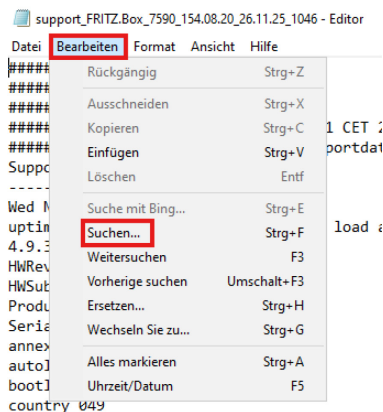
support_FRITZ.Box_7590_154.08.20_26.11.25_1046 - Editor

Datei Bearbeiten Format Ansicht Hilfe

Rückgängig Strg+Z
Ausschneiden Strg+X
Kopieren Strg+C
Einfügen Strg+V
Löschen Entf
Suche mit Bing... Strg+E
Suchen... Strg+F
Weitersuchen F3
Vorherige suchen Umschalt+F3
Ersetzen... Strg+H
Wechseln Sie zu... Strg+G
Alles markieren Strg+A
Uhrzeit/Datum F5

#####
#####
#####
##### 1 CET 2
##### portdat
Suppo
-----
Wed M
uptim load a
4.9.3
HWRev
HWSub
Produ
Seria
annex
autol
bootl
country 049